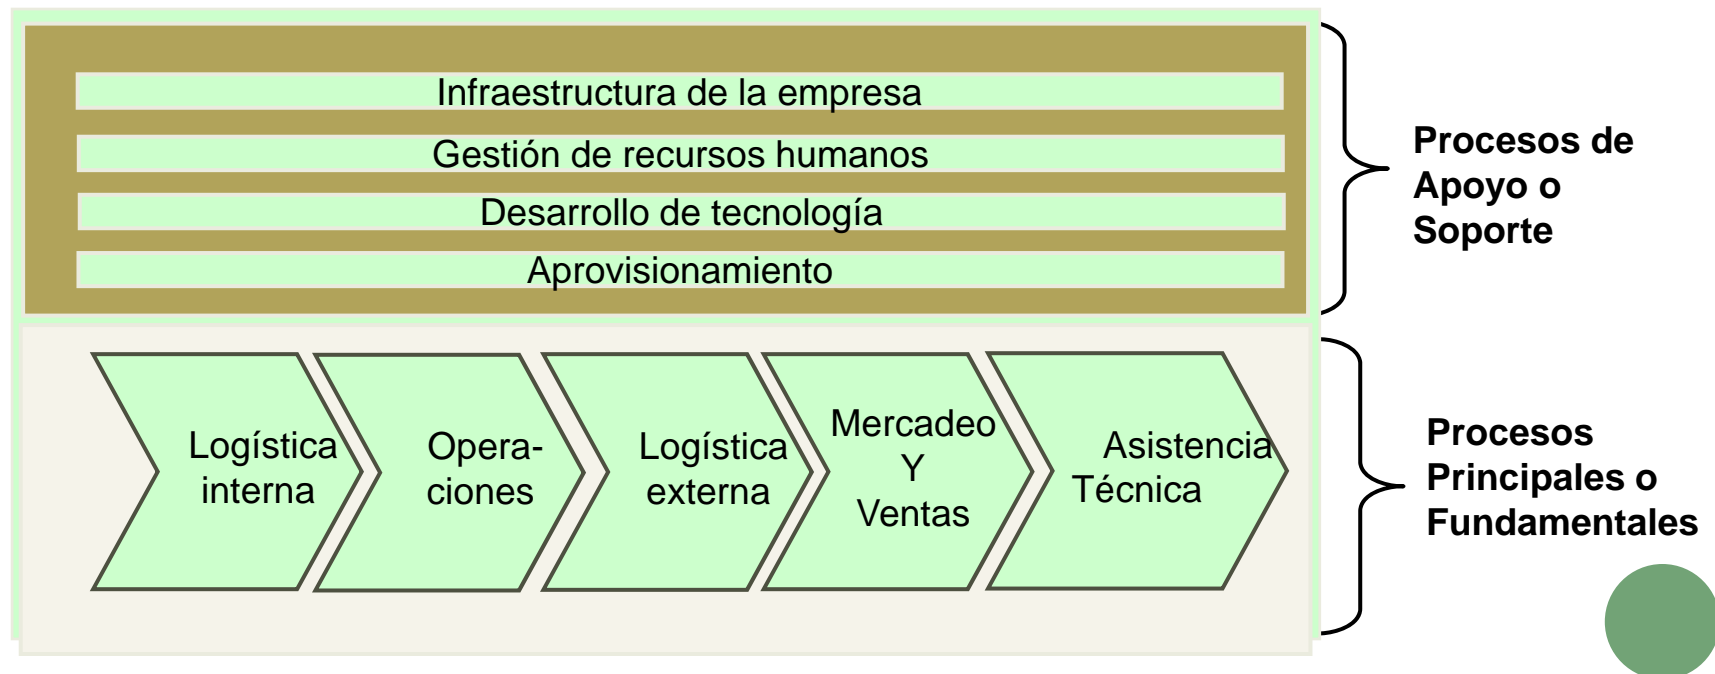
Infraestructura de la empresa

Gestión de recursos humanos

Desarrollo de tecnología

Aprovisionamiento

Procesos de Apoyo o Soporte

Logística interna

Operaciones

Logística externa

Mercadeo Y Ventas

Asistencia Técnica

Procesos Principales o Fundamentales